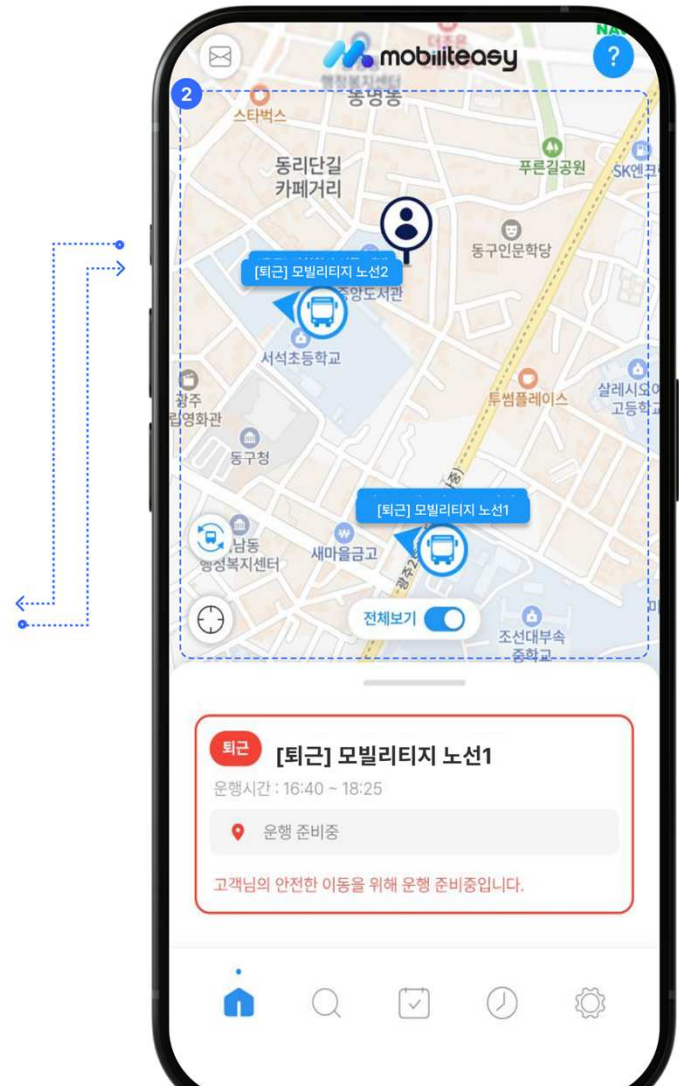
mobiliteasy

?

2

행정복지센터

동명동

스타벅스

동리단길 카페거리

푸른길공원

SK엔크

동구인문학당

[퇴근] 모빌리티지 노선2

중앙도서관

서석초등학교

광주 립영화관

투썸플레이스

살레시오여자 고등학교

동구청

[퇴근] 모빌리티지 노선1

남동 행정복지센터

새마을금고

전체보기

조선대부속 중학교

퇴근 [퇴근] 모빌리티지 노선1

운행시간 : 16:40 ~ 18:25

운행 준비중

고객님의 안전한 이동을 위해 운행 준비중입니다.